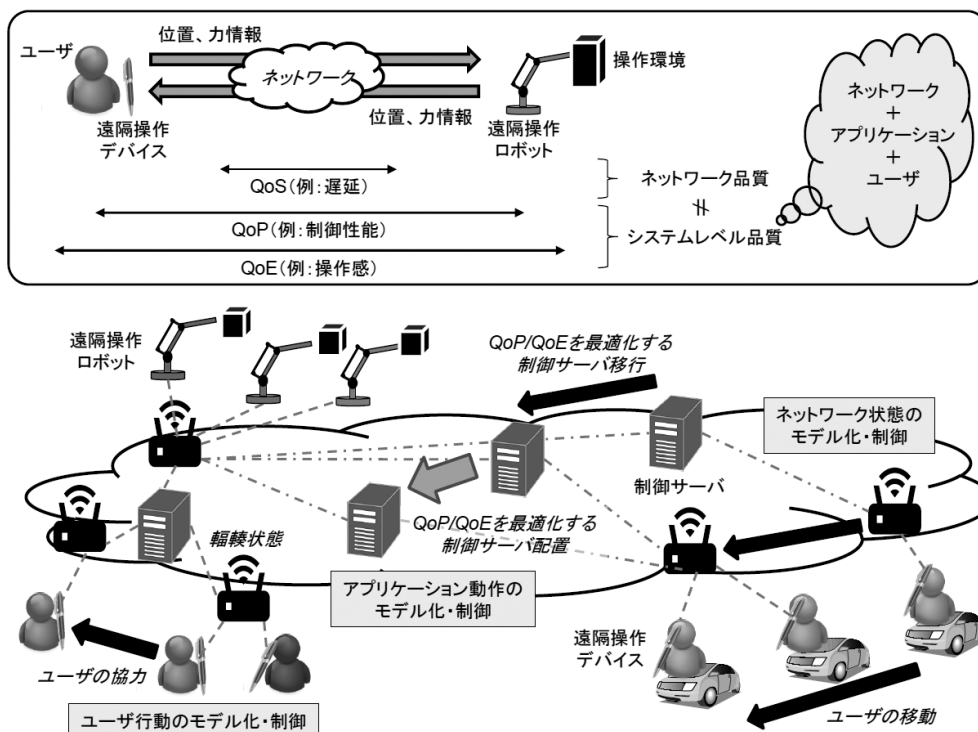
ユーザ

位置、力情報

ネットワーク

位置、力情報

操作環境

遠隔操作デバイス

遠隔操作ロボット

ネットワーク
+
アプリケーション
+
ユーザ

QoS（例：遅延）

ネットワーク品質

≠

QoP（例：制御性能）

システムレベル品質

QoE（例：操作感）

遠隔操作ロボット

QoP/QoEを最適化する制御サーバ移行

ネットワーク状態のモデル化・制御

制御サーバ

輻輳状態

QoP/QoEを最適化する制御サーバ配置

アプリケーション動作のモデル化・制御

遠隔操作デバイス

ユーザの協力

ユーザ行動のモデル化・制御

ユーザの移動